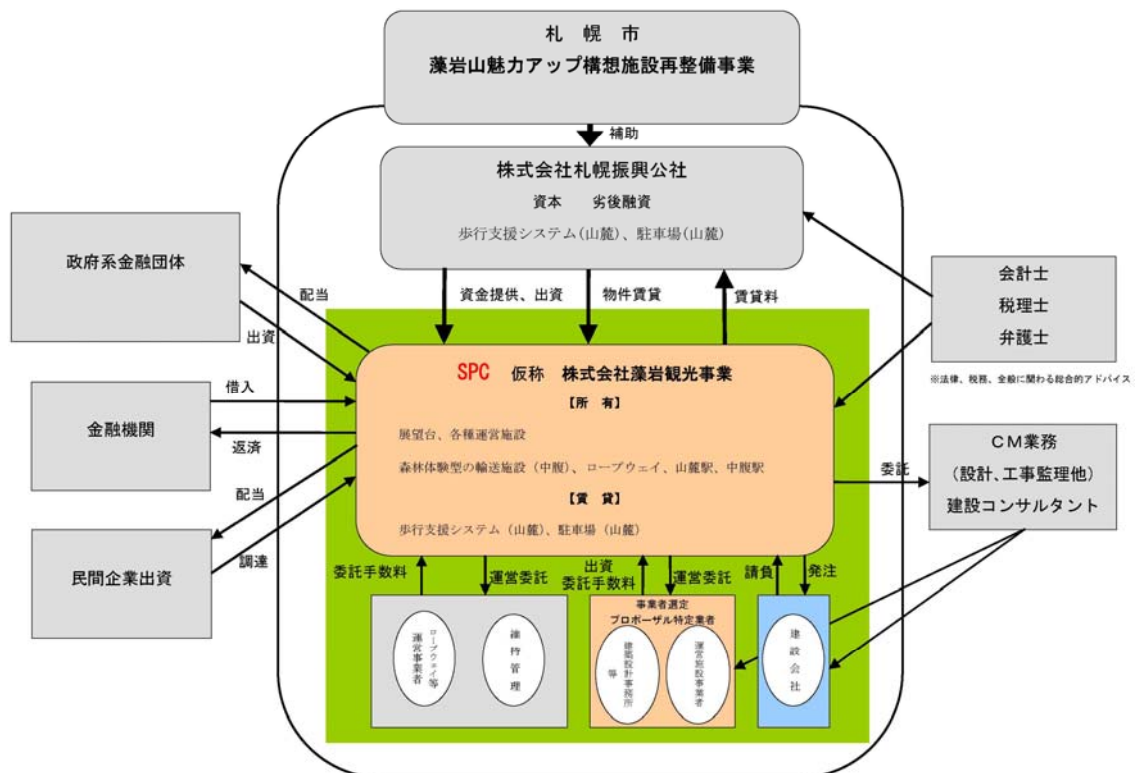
札　幌　市
藻岩山魅力アップ構想施設再整備事業

補助

株式会社札幌振興公社
資本　劣後融資
歩行支援システム(山麓)、駐車場(山麓)

政府系金融団体

配当

出資

資金提供、出資

物件賃貸

賃貸料

会計士
税理士
弁護士

※法律、税務、全般に関わる総合的アドバイス

SPC　仮称　株式会社藻岩観光事業
【所　有】
展望台、各種運営施設
森林体験型の輸送施設（中腹）、ロープウェイ、山麓駅、中腹駅
【賃　貸】
歩行支援システム（山麓）、駐車場（山麓）

借入

金融機関

返済

配当

調達

民間企業出資

委託

CM業務
（設計、工事監理他）
建設コンサルタント

委託手数料

運営委託

出資
委託手数料

運営委託

請負

発注

ロープウェイ等運営事業者

維持管理

事業者選定
プロポーザル特定業者

建築設計事務所等

運営施設事業者

建設会社